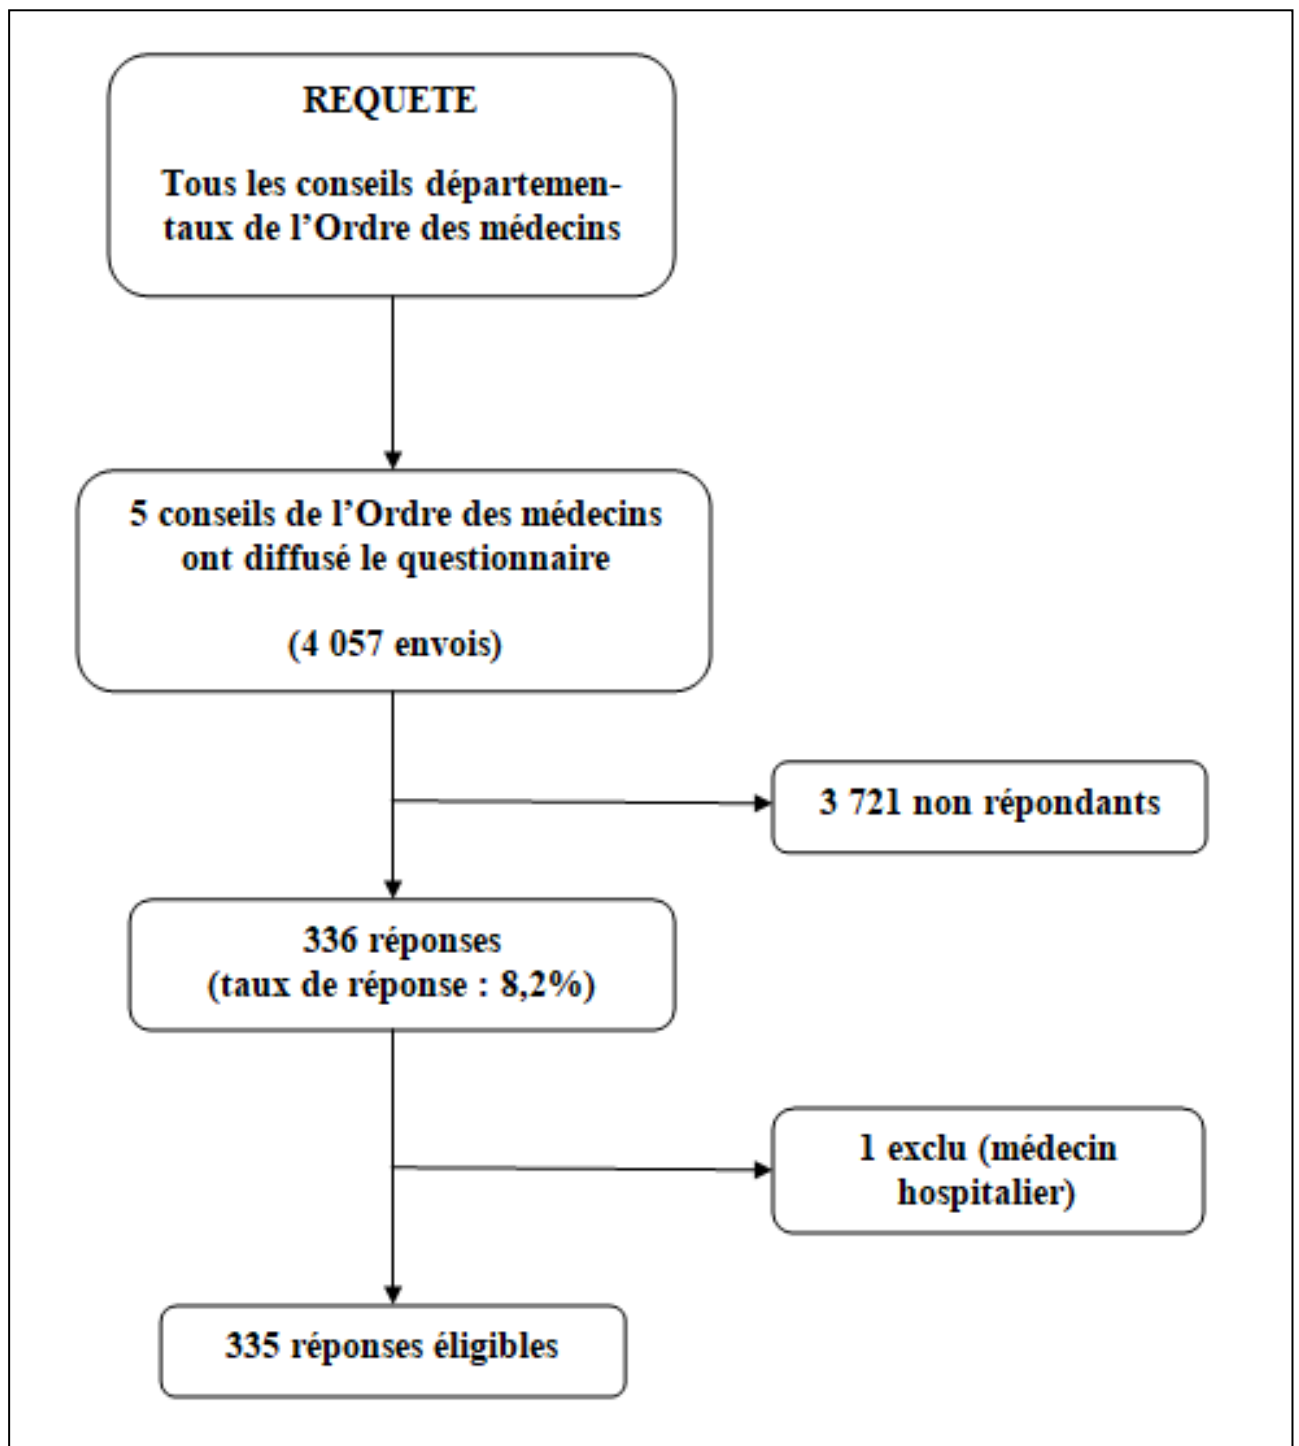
REQUETE

Tous les conseils départementaux de l'Ordre des médecins

5 conseils de l'Ordre des médecins ont diffusé le questionnaire

(4 057 envois)

3 721 non répondants

336 réponses (taux de réponse : 8,2%)

1 exclu (médecin hospitalier)

335 réponses éligibles